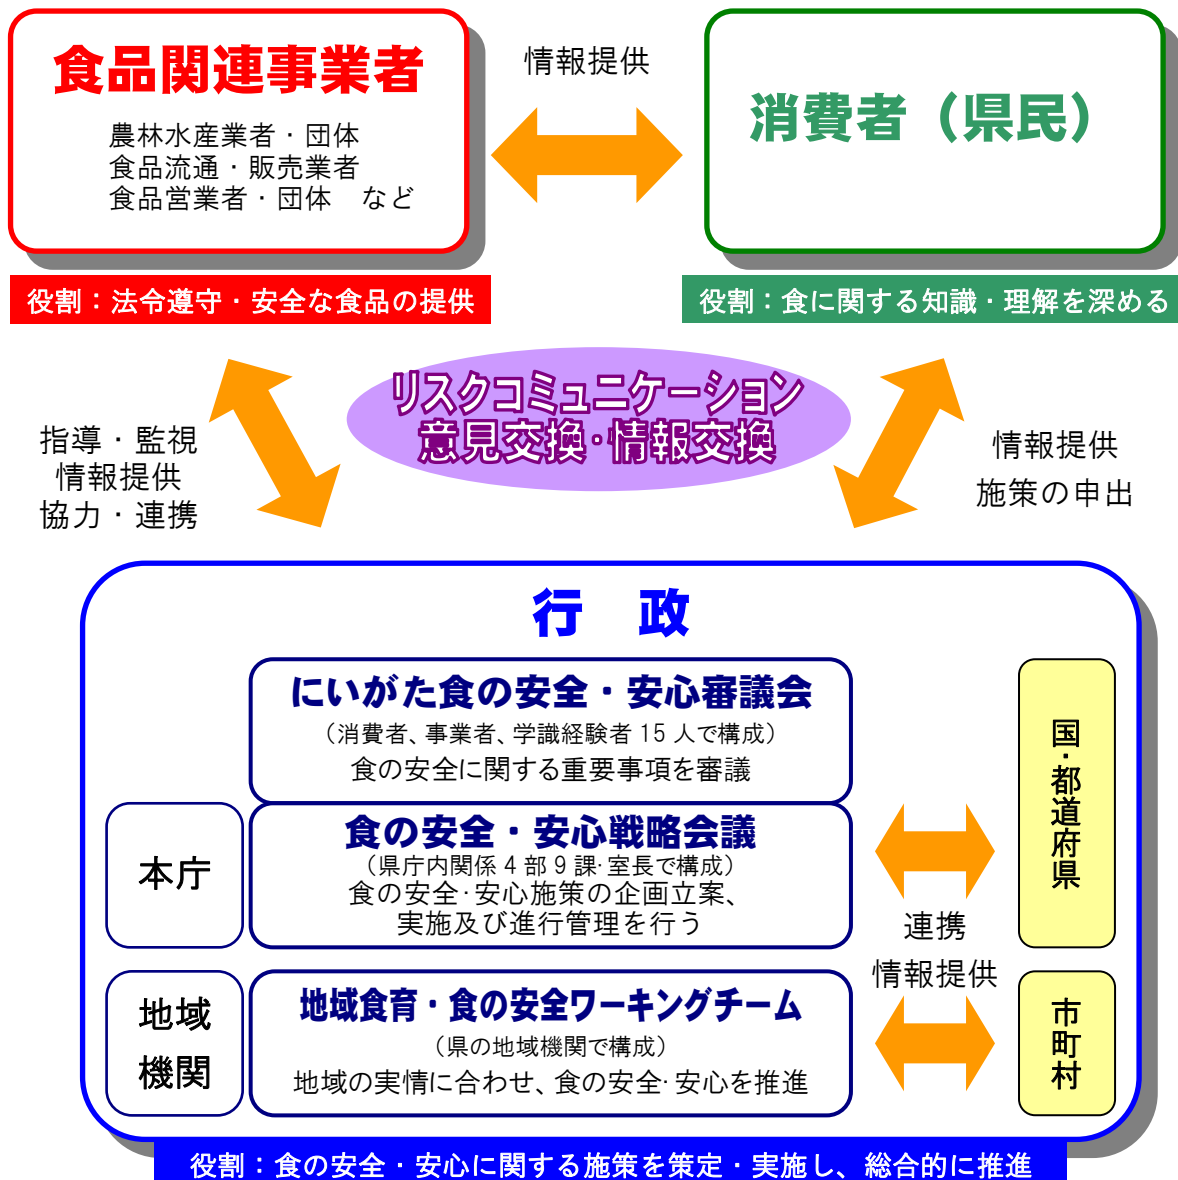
食品関連事業者

農林水産業者・団体
食品流通・販売業者
食品営業者・団体　など

役割：法令遵守・安全な食品の提供

情報提供

消費者（県民）

役割：食に関する知識・理解を深める

リスクコミュニケーション
意見交換・情報交換

指導・監視
情報提供
協力・連携

情報提供
施策の申出

行　政

にいがた食の安全・安心審議会
（消費者、事業者、学識経験者 15 人で構成）
食の安全に関する重要事項を審議

本庁

食の安全・安心戦略会議
（県庁内関係 4 部 9 課･室長で構成）
食の安全･安心施策の企画立案、
実施及び進行管理を行う

地域
機関

地域食育・食の安全ワーキングチーム
（県の地域機関で構成）
地域の実情に合わせ、食の安全･安心を推進

連携
情報提供

国・都道府県

市町村

役割：食の安全・安心に関する施策を策定・実施し、総合的に推進